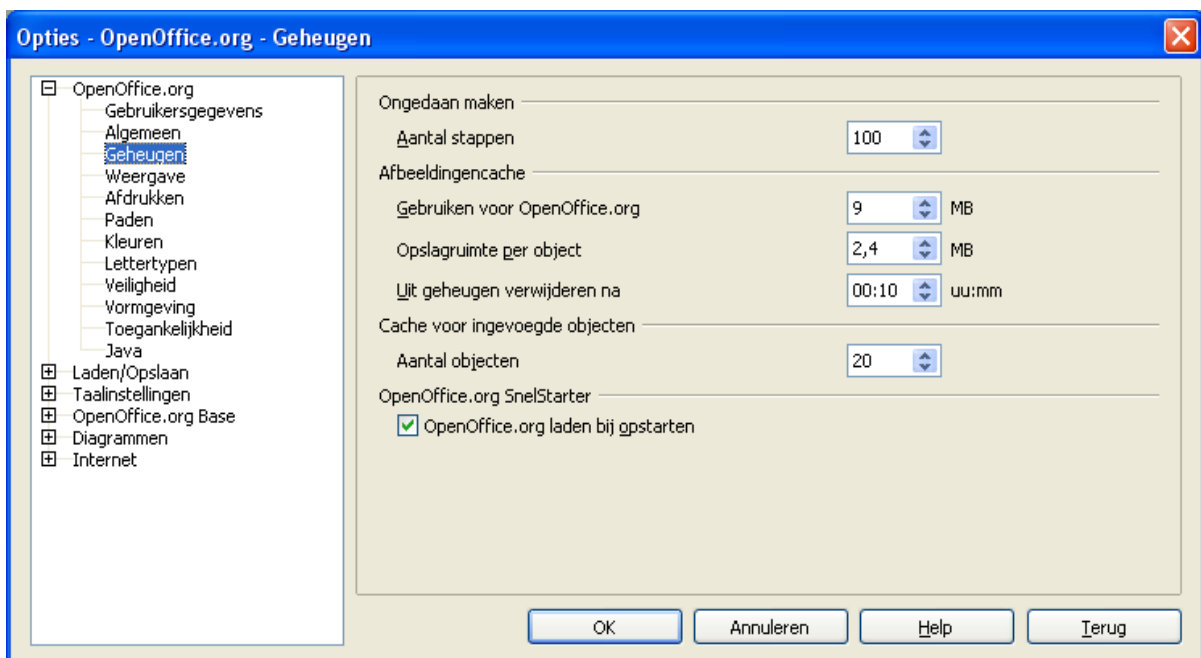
Opties - OpenOffice.org - Geheugen

OpenOffice.org
Gebruikersgegevens
Algemeen
Geheugen
Weergave
Afdrukken
Paden
Kleuren
Lettertypen
Veiligheid
Vormgeving
Toegankelijkheid
Java
Laden/Opslaan
Taalinstellingen
OpenOffice.org Base
Diagrammen
Internet

Ongedaan maken
Aantal stappen 100
Afbeeldingencache
Gebruiken voor OpenOffice.org 9 MB
Opslagruimte per object 2,4 MB
Uit geheugen verwijderen na 00:10 uu:mm
Cache voor ingevoegde objecten
Aantal objecten 20
OpenOffice.org SnelStarter
OpenOffice.org laden bij opstarten

OK
Annuleren
Help
Terug